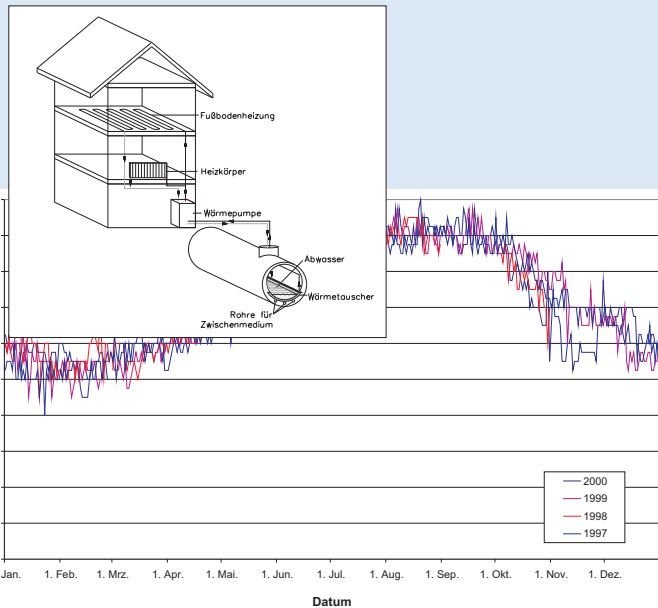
Fußbodenheizung

Heizkörper

Wärmepumpe

Abwasser

Wärmetauscher

Rohre für Zwischenmedium

2000
1999
1998
1997

Jan. 1. Feb. 1. Mrz. 1. Apr. 1. Mai. 1. Jun. 1. Jul. 1. Aug. 1. Sep. 1. Okt. 1. Nov. 1. Dez.

Datum